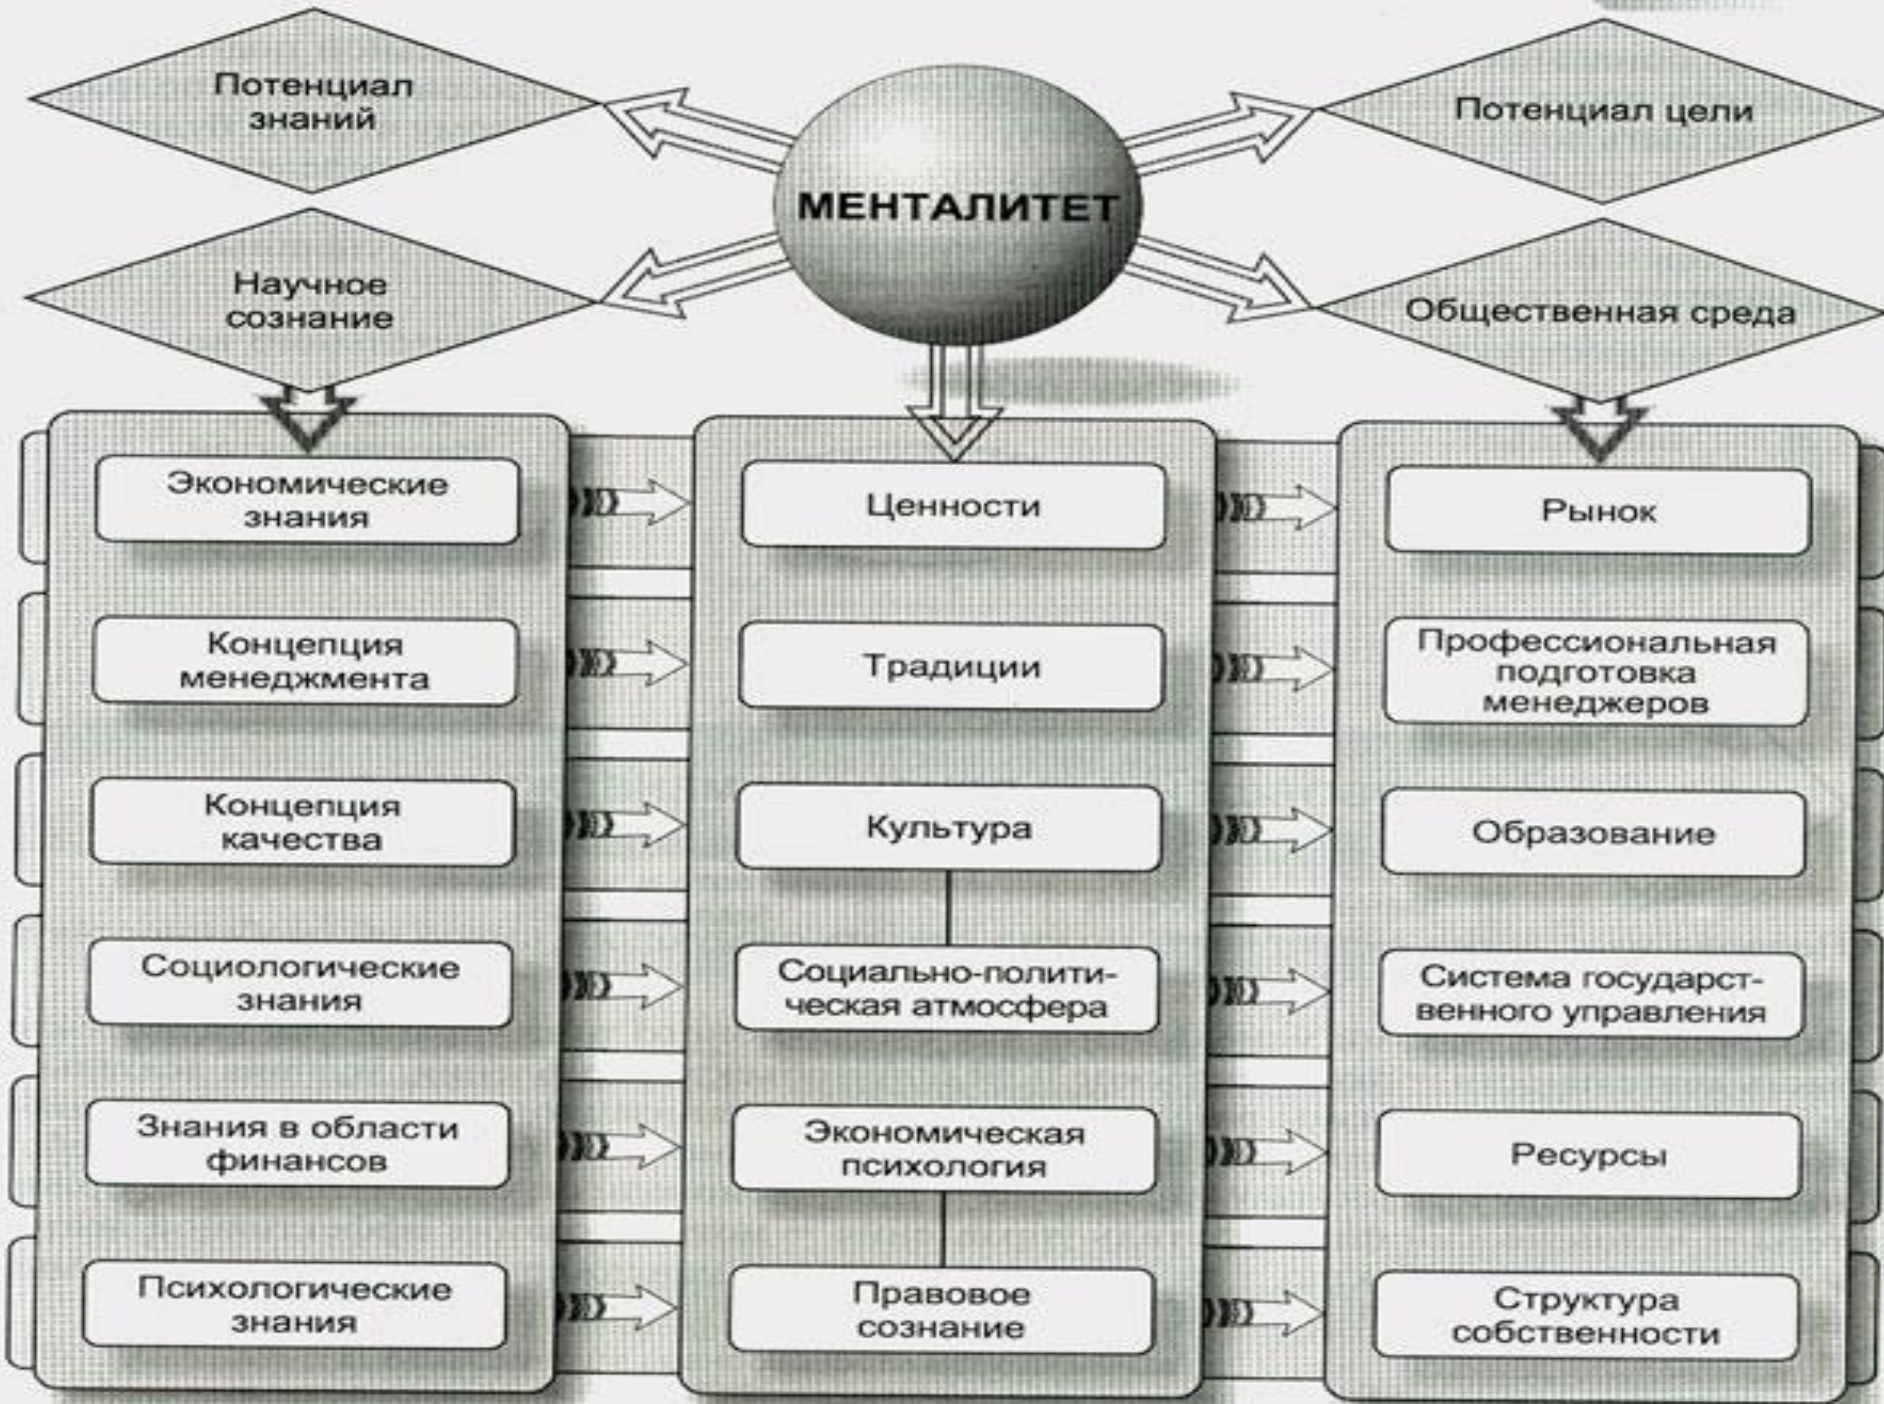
Потенциал знаний

МЕНТАЛИТЕТ

Потенциал цели

Научное сознание

Общественная среда

Экономические знания

Концепция менеджмента

Концепция качества

Социологические знания

Знания в области финансов

Психологические знания

Ценности

Традиции

Культура

Социально-политическая атмосфера

Экономическая психология

Правовое сознание

Рынок

Профессиональная подготовка менеджеров

Образование

Система государственного управления

Ресурсы

Структура собственности